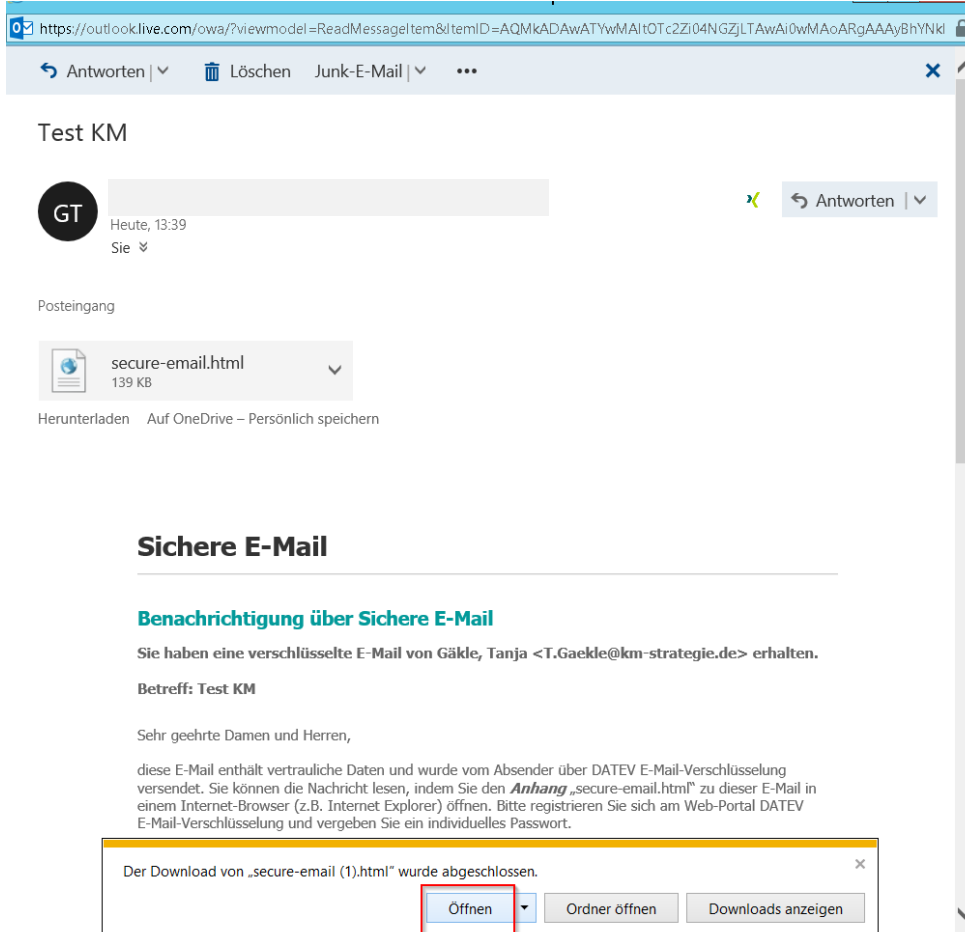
https://outlook.live.com/owa/?viewmodel=ReadMessageItem&ItemID=AQMkADAwATYwMAItOTc2Zi04NGZjLTAwAi0wMAoARgAAAyBhYNkl

Antworten | Löschen Junk-E-Mail | •••

Test KM

GT

Heute, 13:39

Sie

Antworten |

Posteingang

secure-email.html
139 KB

Herunterladen Auf OneDrive – Persönlich speichern

Sichere E-Mail

Benachrichtigung über Sichere E-Mail

Sie haben eine verschlüsselte E-Mail von Gäkle, Tanja <T.Gaekle@km-strategie.de> erhalten.

Betreff: Test KM

Sehr geehrte Damen und Herren,

diese E-Mail enthält vertrauliche Daten und wurde vom Absender über DATEV E-Mail-Verschlüsselung versendet. Sie können die Nachricht lesen, indem Sie den Anhang „secure-email.html" zu dieser E-Mail in einem Internet-Browser (z.B. Internet Explorer) öffnen. Bitte registrieren Sie sich am Web-Portal DATEV E-Mail-Verschlüsselung und vergeben Sie ein individuelles Passwort.

Der Download von „secure-email (1).html" wurde abgeschlossen.

Öffnen Ordner öffnen Downloads anzeigen